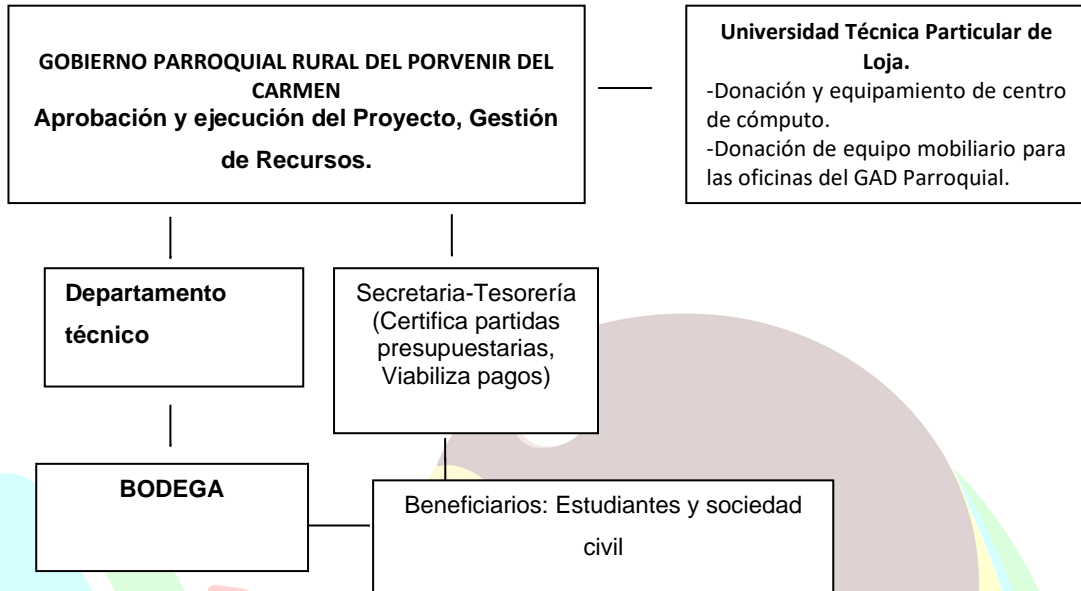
GOBIERNO PARROQUIAL RURAL DEL PORVENIR DEL CARMEN
Aprobación y ejecución del Proyecto, Gestión de Recursos.

Universidad Técnica Particular de Loja.
-Donación y equipamiento de centro de cómputo.
-Donación de equipo mobiliario para las oficinas del GAD Parroquial.

Departamento técnico

Secretaria-Tesorería (Certifica partidas presupuestarias, Viabiliza pagos)

BODEGA

Beneficiarios: Estudiantes y sociedad civil